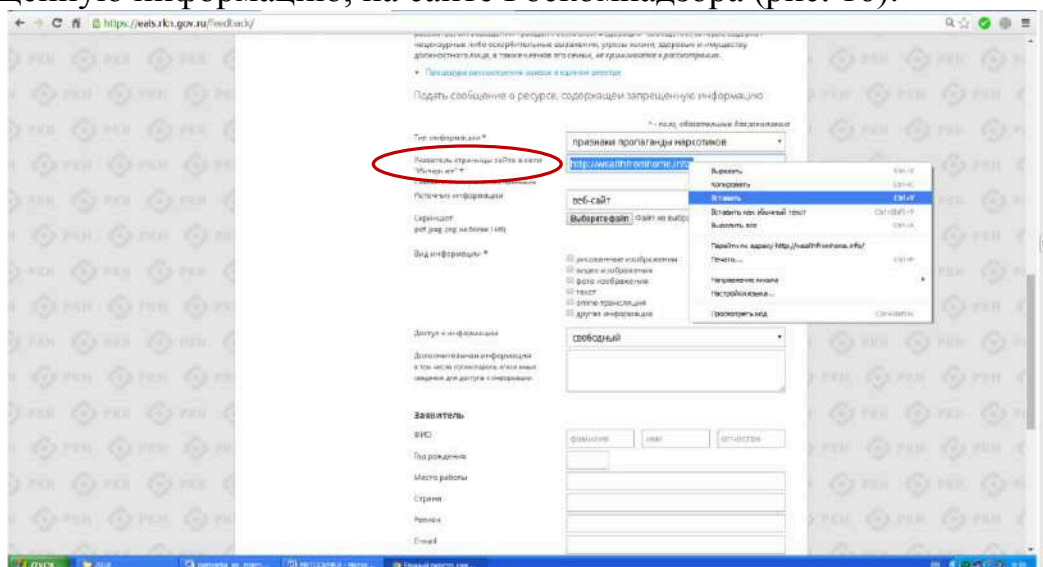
щенную информацию, на сайте Роскомнадзора (рис. 10).

https://eais.rkn.gov.ru/feedback/

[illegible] несовершеннолетних, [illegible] здоровью и имуществу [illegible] не принимаются к рассмотрению.

• Процедура рассмотрения заявок в единой реестре

Подать сообщение о ресурсе, содержащем запрещенную информацию

* - поля, обязательные для заполнения

Тип информации *

признаки пропаганды наркотиков

Указатель страницы сайта в сети "Интернет" *

http://wealthfromhome.info/

Источник информации

веб-сайт

Скриншот
pdf jpeg, png не более 1 Mb

Выберите файл Файл не выбран

Вид информации *

изображение
видео изображение
фото изображение
текст
online-трансляция
другая информация

Доступ к информации

свободный

Дополнительная информация
в том числе логин/пароль и иные сведения для доступа к информации

Заявитель

ФИО

фамилия
имя
отчество

Год рождения

Место работы

Страна

Регион

E-mail

Вырезать Ctrl+X
Копировать Ctrl+C
Вставить Ctrl+V
Вставить как обычный текст Ctrl+Shift+V
Выделить все Ctrl+A
Перейти по адресу http://wealthfromhome.info/
Печать... Ctrl+P
Направление письма
Настройки языка...
Просмотреть код Ctrl+Shift+I

пуск